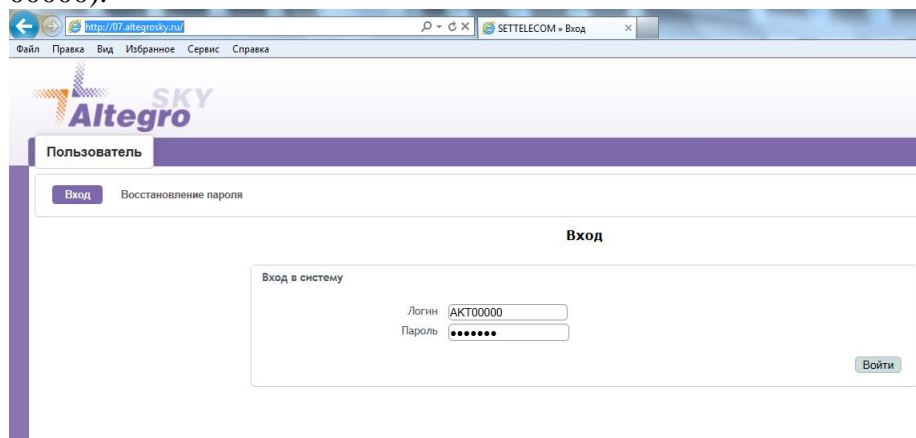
00000).

http://07.altegrosky.ru/

SETTELECOM » Вход

Файл Правка Вид Избранное Сервис Справка

Altegro SKY

Пользователь

Вход Восстановление пароля

Вход

Вход в систему

Логин AKT00000
Пароль •••••••

Войти